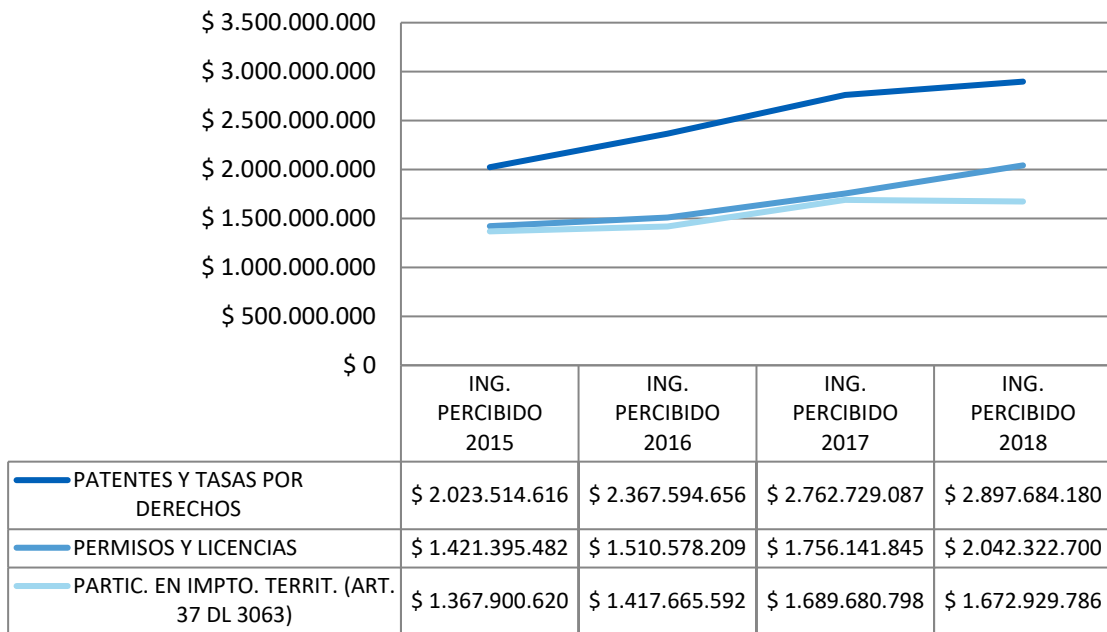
$ 3.500.000.000
$ 3.000.000.000
$ 2.500.000.000
$ 2.000.000.000
$ 1.500.000.000
$ 1.000.000.000
$ 500.000.000
$ 0

| | ING. PERCIBIDO 2015 | ING. PERCIBIDO 2016 | ING. PERCIBIDO 2017 | ING. PERCIBIDO 2018 |
|---|---|---|---|---|
| PATENTES Y TASAS POR DERECHOS | $ 2.023.514.616 | $ 2.367.594.656 | $ 2.762.729.087 | $ 2.897.684.180 |
| PERMISOS Y LICENCIAS | $ 1.421.395.482 | $ 1.510.578.209 | $ 1.756.141.845 | $ 2.042.322.700 |
| PARTIC. EN IMPTO. TERRIT. (ART. 37 DL 3063) | $ 1.367.900.620 | $ 1.417.665.592 | $ 1.689.680.798 | $ 1.672.929.786 |